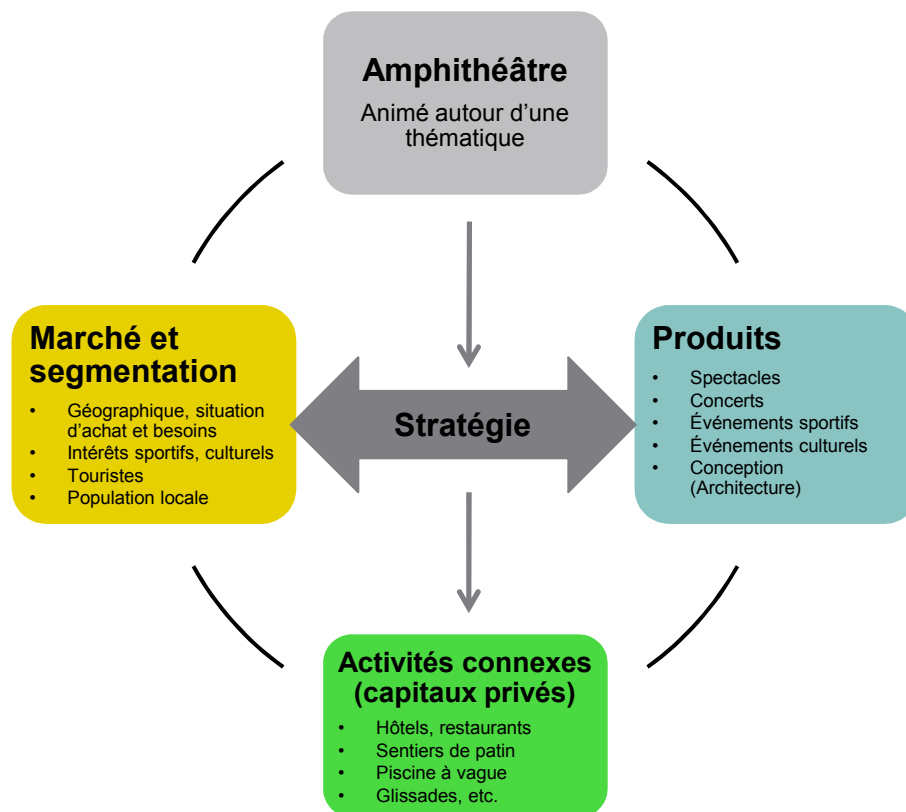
Amphithéâtre
Animé autour d'une thématique

Marché et segmentation
• Géographique, situation d'achat et besoins
• Intérêts sportifs, culturels
• Touristes
• Population locale

Stratégie

Produits
• Spectacles
• Concerts
• Événements sportifs
• Événements culturels
• Conception (Architecture)

Activités connexes (capitaux privés)
• Hôtels, restaurants
• Sentiers de patin
• Piscine à vague
• Glissades, etc.